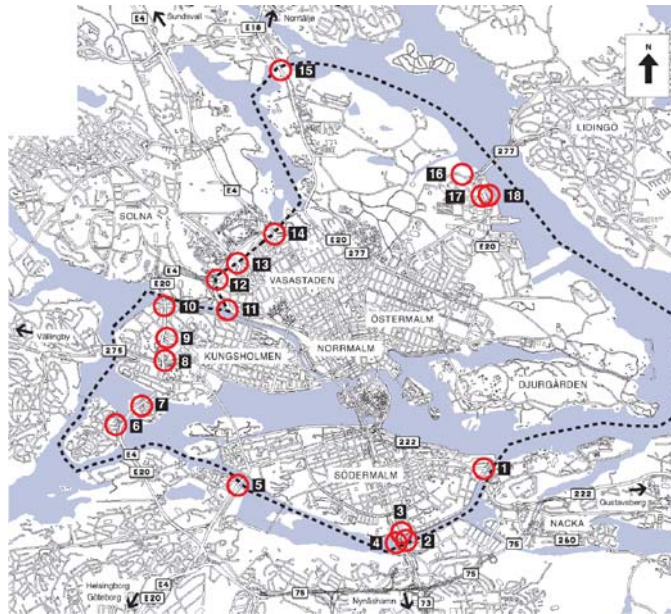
E4 Sundsvall
E18 Norrtälje
N
15
LIDINGÖ
277
16
17
18
SOLNA
E4
14
E20
277
E20
13
VASASTADEN
12
E4
E20
10
11
ÖSTERMALM
Vällingby
9
275
KUNGSHOLMEN
NORRMALM
8
DJURGÅRDEN
7
6
222
E4
1
E20
SÖDERMALM
5
222
Gustavsberg
3
NACKA
4
2
75
260
75
Helsingborg
Göteborg
Nynäshamn
73